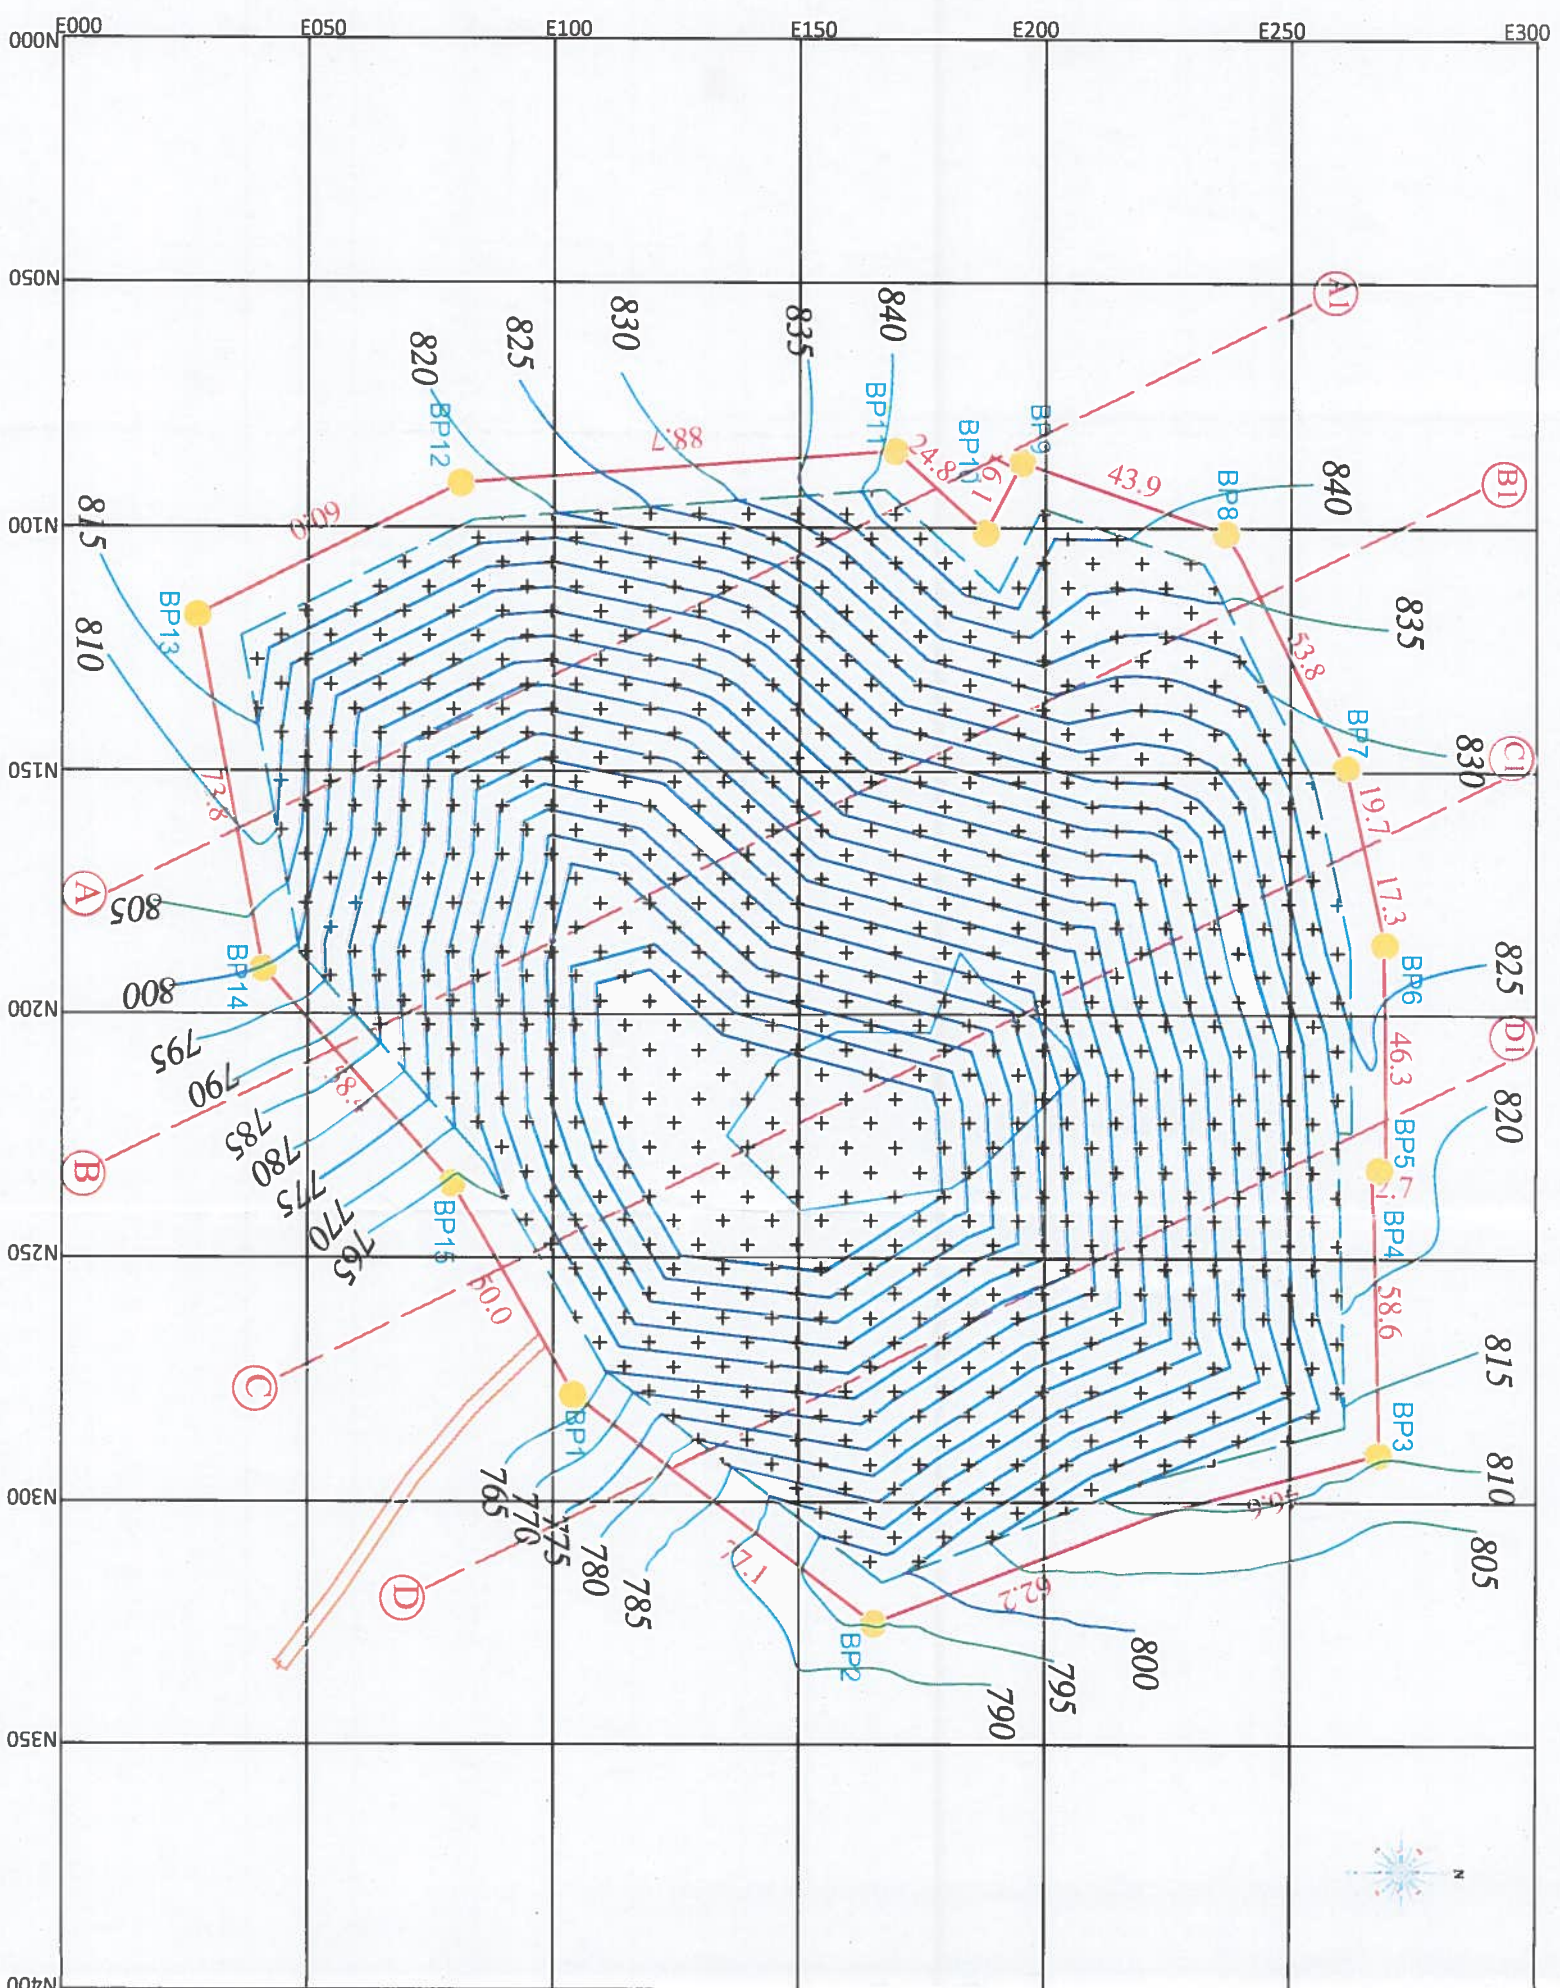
E000
E050
E100
E150
E200
E250
E300
000N
N050
N100
N150
N200
N250
N300
N350
N400

A1
B1
C1
D1
A
B
C
D

BP1
BP2
BP3
BP4
BP5
BP6
BP7
BP8
BP9
BP10
BP11
BP12
BP13
BP14
BP15

88.7
60.0
24.8
16.1
43.9
53.8
19.7
17.3
46.3
58.6
73.8
48.4
50.0
47.1
62.2
59.5

820
825
830
835
840
815
810
805
800
795
790
785
780
775
770
765
840
835
830
825
820
815
810
805
800
795
790
785
780
775
770
765